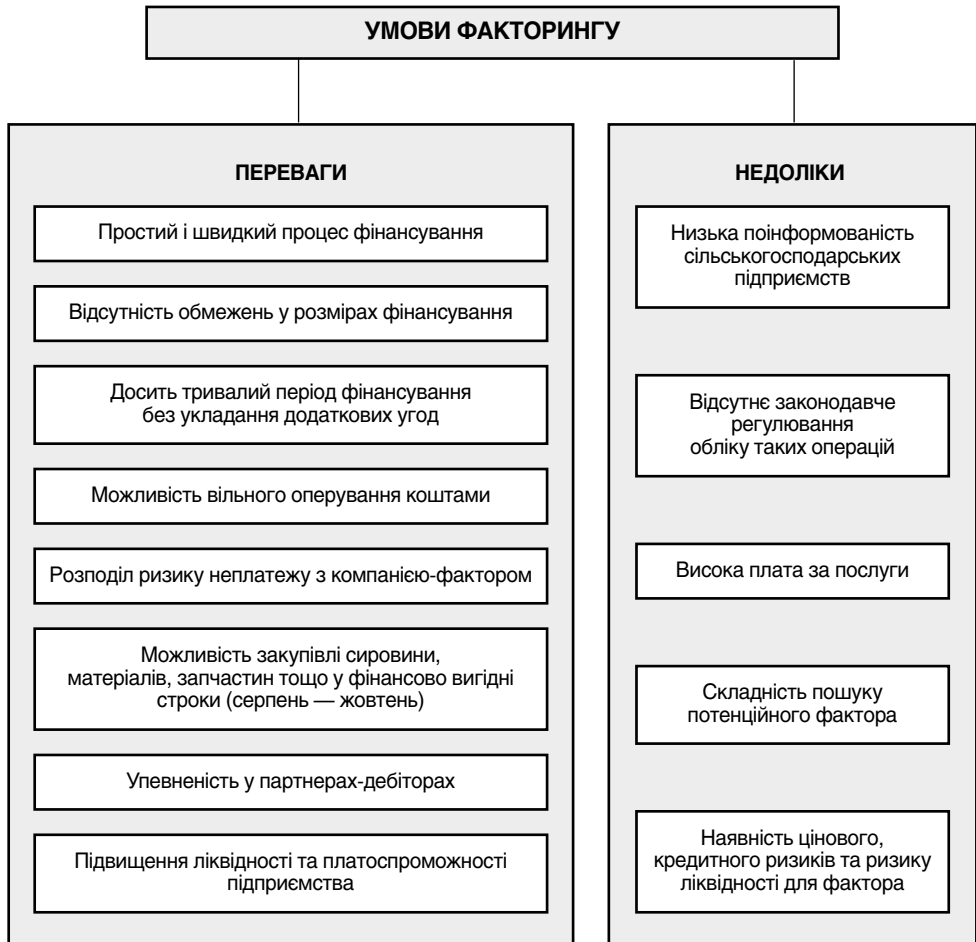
УМОВИ ФАКТОРИНГУ

ПЕРЕВАГИ

Простий і швидкий процес фінансування

Відсутність обмежень у розмірах фінансування

Досить тривалий період фінансування без укладання додаткових угод

Можливість вільного оперування коштами

Розподіл ризику неплатежу з компанією-фактором

Можливість закупівлі сировини, матеріалів, запчастин тощо у фінансово вигідні строки (серпень — жовтень)

Упевненість у партнерах-дебіторах

Підвищення ліквідності та платоспроможності підприємства

НЕДОЛІКИ

Низька поінформованість сільськогосподарських підприємств

Відсутнє законодавче регулювання обліку таких операцій

Висока плата за послуги

Складність пошуку потенційного фактора

Наявність цінового, кредитного ризиків та ризику ліквідності для фактора